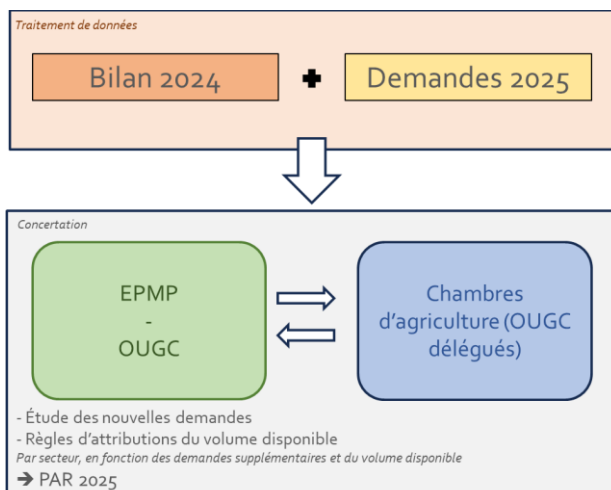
Traitement de données

Bilan 2024 ✚ Demandes 2025

Concertation

EPMP
-
OUGC

Chambres d'agriculture (OUGC délégués)

- Étude des nouvelles demandes
- Règles d'attributions du volume disponible
Par secteur, en fonction des demandes supplémentaires et du volume disponible
➔ PAR 2025